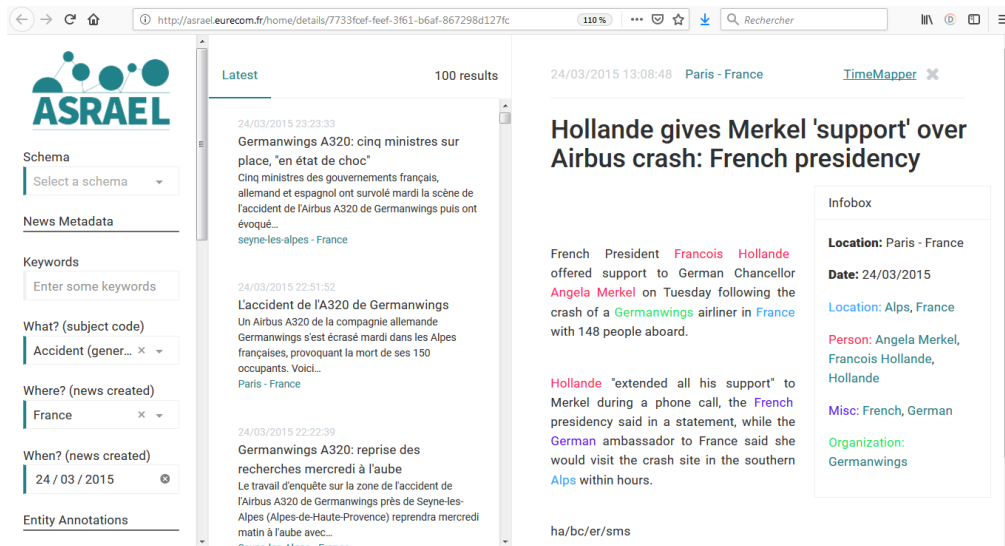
http://asrael.eurecom.fr/home/details/7733fcef-feef-3f61-b6af-867298d127fc
110 %
Rechercher

ASRAEL

Schema
Select a schema

News Metadata

Keywords
Enter some keywords

What? (subject code)
Accident (gener... ×

Where? (news created)
France ×

When? (news created)
24 / 03 / 2015

Entity Annotations

Latest
100 results

24/03/2015 23:23:33
Germanwings A320: cinq ministres sur place, "en état de choc"
Cinq ministres des gouvernements français, allemand et espagnol ont survolé mardi la scène de l'accident de l'Airbus A320 de Germanwings puis ont évoqué...
seyne-les-alpes - France

24/03/2015 22:51:52
L'accident de l'A320 de Germanwings
Un Airbus A320 de la compagnie allemande Germanwings s'est écrasé mardi dans les Alpes françaises, provoquant la mort de ses 150 occupants. Voici...
Paris - France

24/03/2015 22:22:39
Germanwings A320: reprise des recherches mercredi à l'aube
Le travail d'enquête sur la zone de l'accident de l'Airbus A320 de Germanwings près de Seyne-les-Alpes (Alpes-de-Haute-Provence) reprendra mercredi matin à l'aube avec...
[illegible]

24/03/2015 13:08:48 Paris - France TimeMapper

Hollande gives Merkel 'support' over Airbus crash: French presidency

French President Francois Hollande offered support to German Chancellor Angela Merkel on Tuesday following the crash of a Germanwings airliner in France with 148 people aboard.

Hollande "extended all his support" to Merkel during a phone call, the French presidency said in a statement, while the German ambassador to France said she would visit the crash site in the southern Alps within hours.

ha/bc/er/sms

Infobox
Location: Paris - France
Date: 24/03/2015
Location: Alps, France
Person: Angela Merkel, Francois Hollande, Hollande
Misc: French, German
Organization: Germanwings